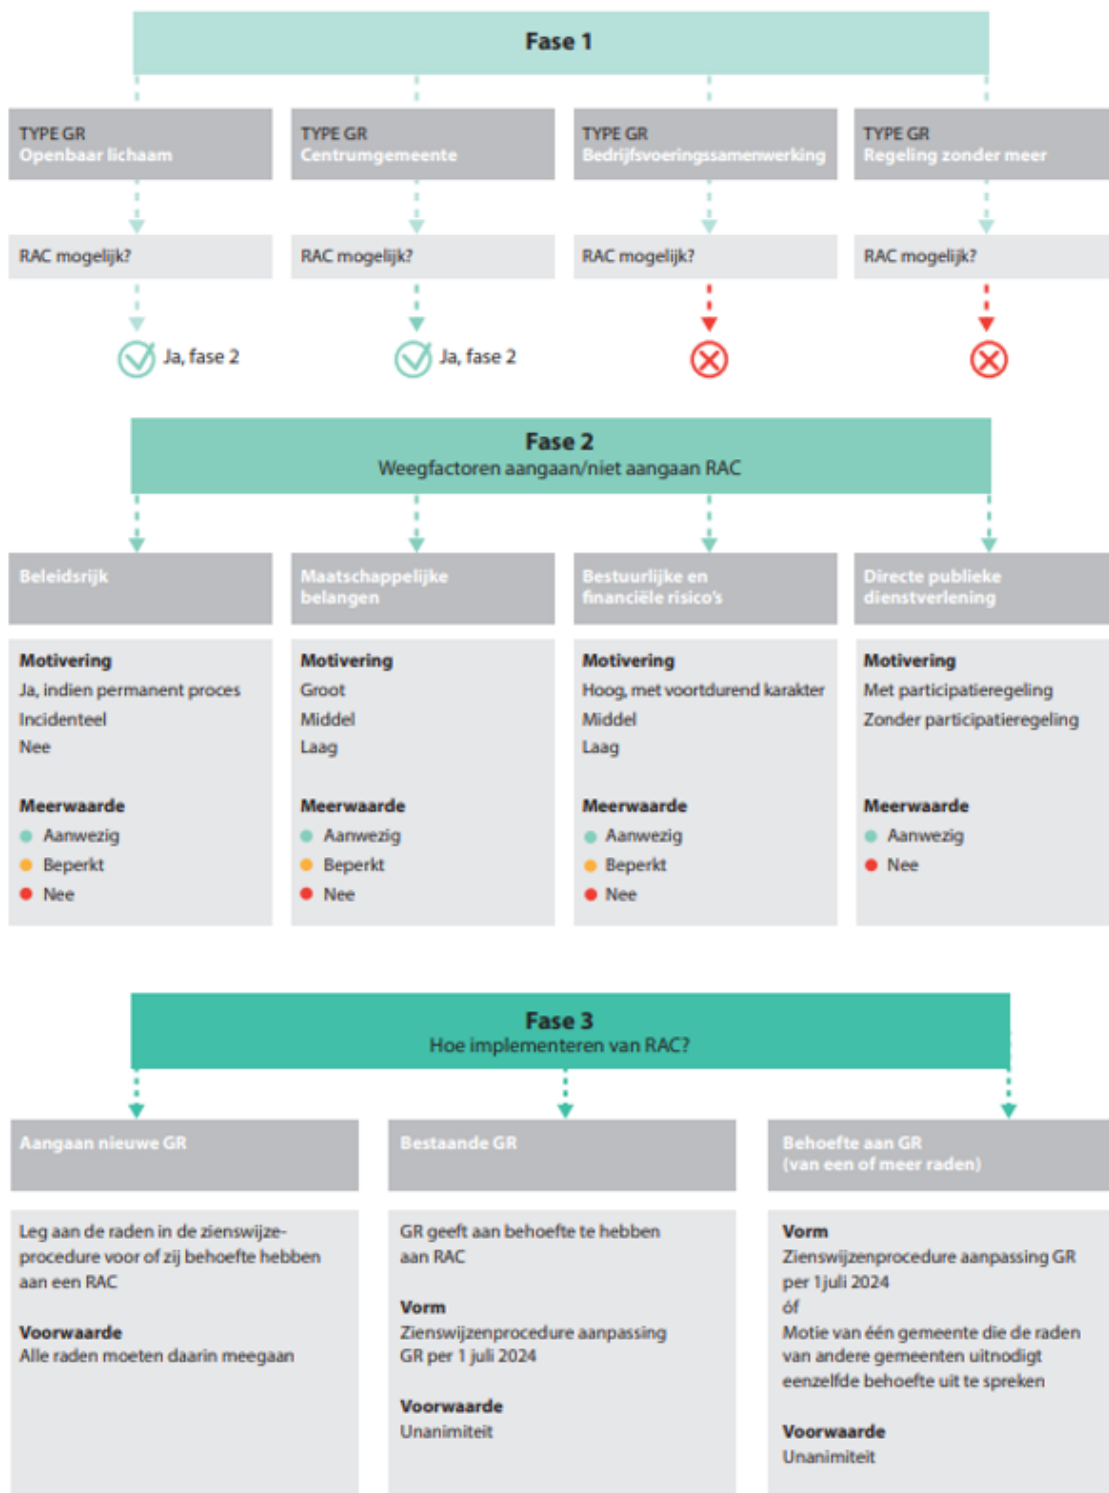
Fase 1

TYPE GR
Openbaar lichaam

TYPE GR
Centrumgemeente

TYPE GR
Bedrijfsvoeringssamenwerking

TYPE GR
Regeling zonder meer

RAC mogelijk?

RAC mogelijk?

RAC mogelijk?

RAC mogelijk?

Ja, fase 2

Ja, fase 2

Fase 2
Weegfactoren aangaan/niet aangaan RAC

Beleidsrijk

Motivering
Ja, indien permanent proces
Incidenteel
Nee

Meerwaarde
Aanwezig
Beperkt
Nee

Maatschappelijke belangen

Motivering
Groot
Middel
Laag

Meerwaarde
Aanwezig
Beperkt
Nee

Bestuurlijke en financiële risico's

Motivering
Hoog, met voortdurend karakter
Middel
Laag

Meerwaarde
Aanwezig
Beperkt
Nee

Directe publieke dienstverlening

Motivering
Met participatieregeling
Zonder participatieregeling

Meerwaarde
Aanwezig
Nee

Fase 3
Hoe implementeren van RAC?

Aangaan nieuwe GR

Leg aan de raden in de zienswijzeprocedure voor of zij behoefte hebben aan een RAC

Voorwaarde
Alle raden moeten daarin meegaan

Bestaande GR

GR geeft aan behoefte te hebben aan RAC

Vorm
Zienswijzenprocedure aanpassing GR per 1 juli 2024

Voorwaarde
Unanimiteit

Behoefte aan GR
(van een of meer raden)

Vorm
Zienswijzenprocedure aanpassing GR per 1 juli 2024
óf
Motie van één gemeente die de raden van andere gemeenten uitnodigt eenzelfde behoefte uit te spreken

Voorwaarde
Unanimiteit